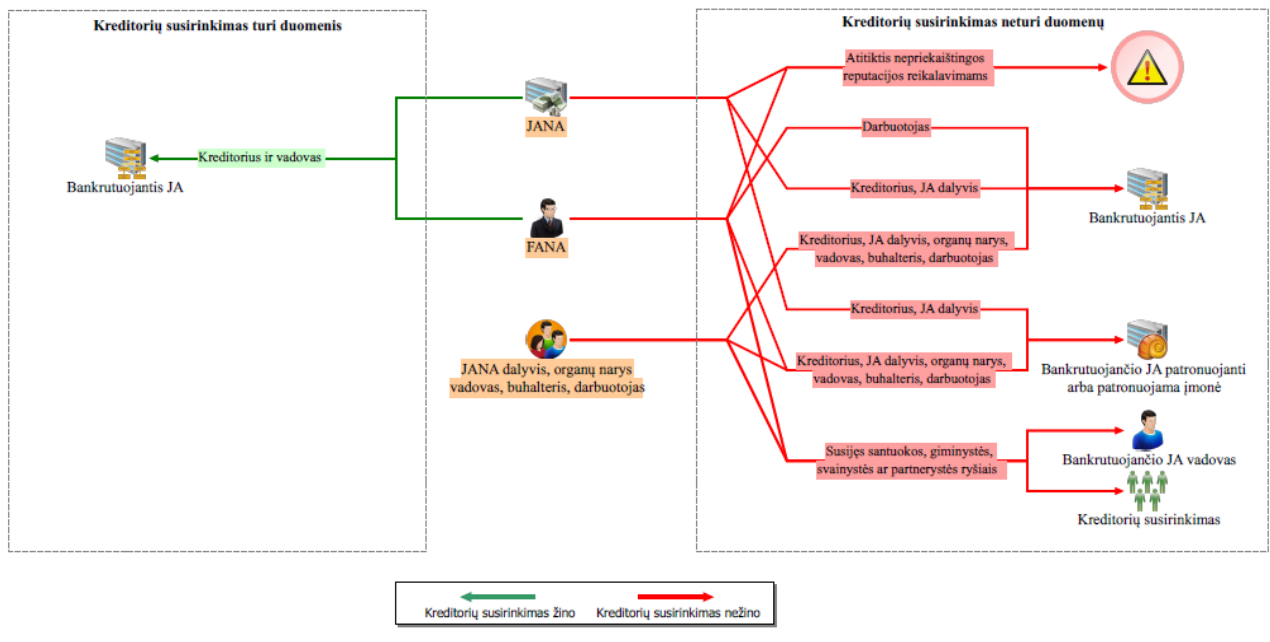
Kreditorių susirinkimas turi duomenis

Kreditorius ir vadovas

Bankrutuojantis JA

JANA

FANA

JANA dalyvis, organų narys vadovas, buhalteris, darbuotojas

Kreditorių susirinkimas neturi duomenų

Atitiktis nepriekaištingos reputacijos reikalavimams

Darbuotojas

Kreditorius, JA dalyvis

Bankrutuojantis JA

Kreditorius, JA dalyvis, organų narys, vadovas, buhalteris, darbuotojas

Kreditorius, JA dalyvis

Kreditorius, JA dalyvis, organų narys, vadovas, buhalteris, darbuotojas

Bankrutuojančio JA patronuojanti arba patronuojama įmonė

Susiję santuokos, giminystės, svainystės ar partnerystės ryšiais

Bankrutuojančio JA vadovas

Kreditorių susirinkimas

Kreditorių susirinkimas žino

Kreditorių susirinkimas nežino